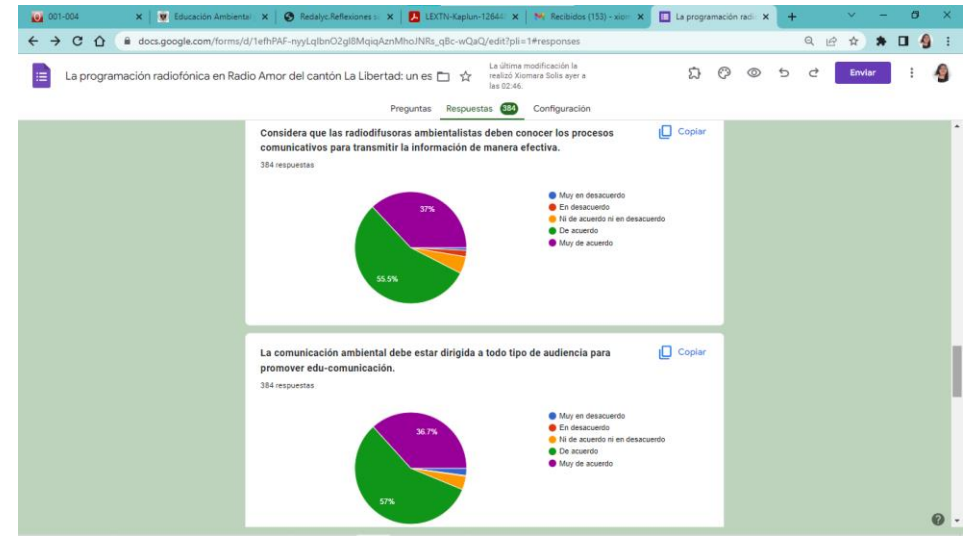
001-004 ×
Educación Ambiental ×
Redalyc.Reflexiones s ×
LEXTN-Kaplun-12644 ×
Recibidos (153) - xio ×
La programación radi ×
+

docs.google.com/forms/d/1efhPAF-nyyLqlbnO2gl8MqiqAznMhoJNRs_qBc-wQaQ/edit?pli=1#responses

La programación radiofónica en Radio Amor del cantón La Libertad: un es

La última modificación la realizó Xiomara Solis ayer a las 02:46.

Enviar

Preguntas Respuestas 384 Configuración

Considera que las radiodifusoras ambientalistas deben conocer los procesos comunicativos para transmitir la información de manera efectiva.

Copiar

384 respuestas

37%

55.5%

Muy en desacuerdo
En desacuerdo
Ni de acuerdo ni en desacuerdo
De acuerdo
Muy de acuerdo

La comunicación ambiental debe estar dirigida a todo tipo de audiencia para promover edu-comunicación.

Copiar

384 respuestas

36.7%

57%

Muy en desacuerdo
En desacuerdo
Ni de acuerdo ni en desacuerdo
De acuerdo
Muy de acuerdo